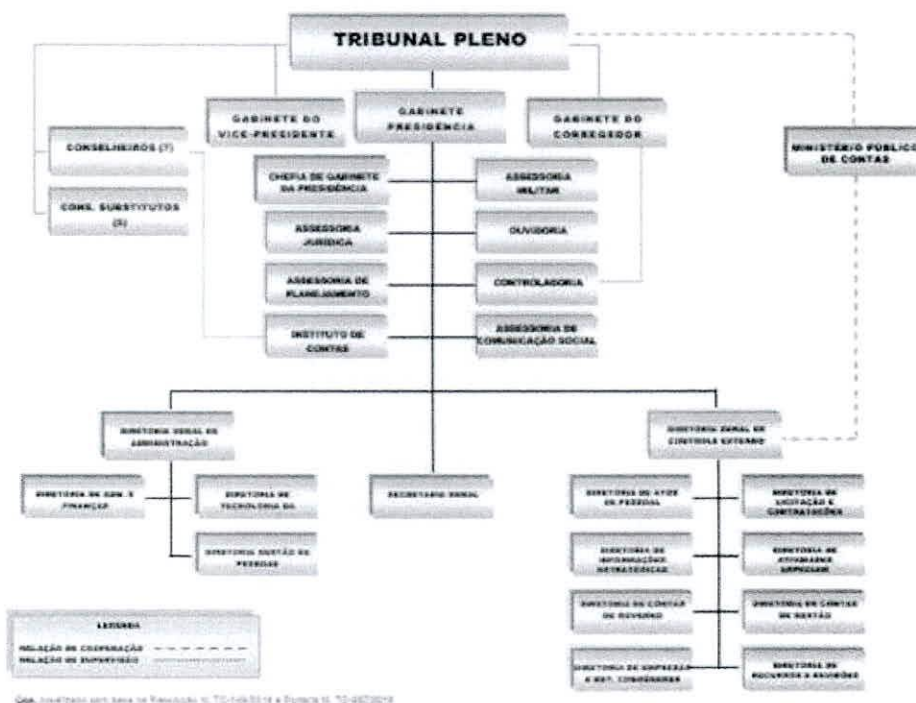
TRIBUNAL PLENO

GABINETE DO VICE-PRESIDENTE

GABINETE PRESIDÊNCIA

GABINETE DO CORREGEDOR

MINISTÉRIO PÚBLICO DE CONTAS

CONSELHEIROS (7)

CONS. SUBSTITUTOS (3)

CHEFIA DE GABINETE DA PRESIDÊNCIA

ASSESSORIA MILITAR

ASSESSORIA JURÍDICA

OUVIDORIA

ASSESSORIA DE PLANEJAMENTO

CONTROLADORIA

INSTITUTO DE CONTAS

ASSESSORIA DE COMUNICAÇÃO SOCIAL

DIRETORIA GERAL DE ADMINISTRAÇÃO

DIRETORIA GERAL DE CONTROLE EXTERNO

DIRETORIA DE ADM. E FINANÇAS

DIRETORIA DE TECNOLOGIA DA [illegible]

DIRETORIA GESTÃO DE PESSOAS

SECRETARIA GERAL

DIRETORIA DE ATOS DE PESSOAL

DIRETORIA DE LICITAÇÃO E CONTRATAÇÕES

DIRETORIA DE INFORMAÇÕES ESTRATÉGICAS

DIRETORIA DE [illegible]

DIRETORIA DE CONTAS DE GOVERNO

DIRETORIA DE CONTAS DE GESTÃO

DIRETORIA DE EMPRESAS E ENT. CONGÊNERES

DIRETORIA DE RECURSOS E REVISÕES

LEGENDA
RELAÇÃO DE COOPERAÇÃO
RELAÇÃO DE SUPERVISÃO

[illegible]